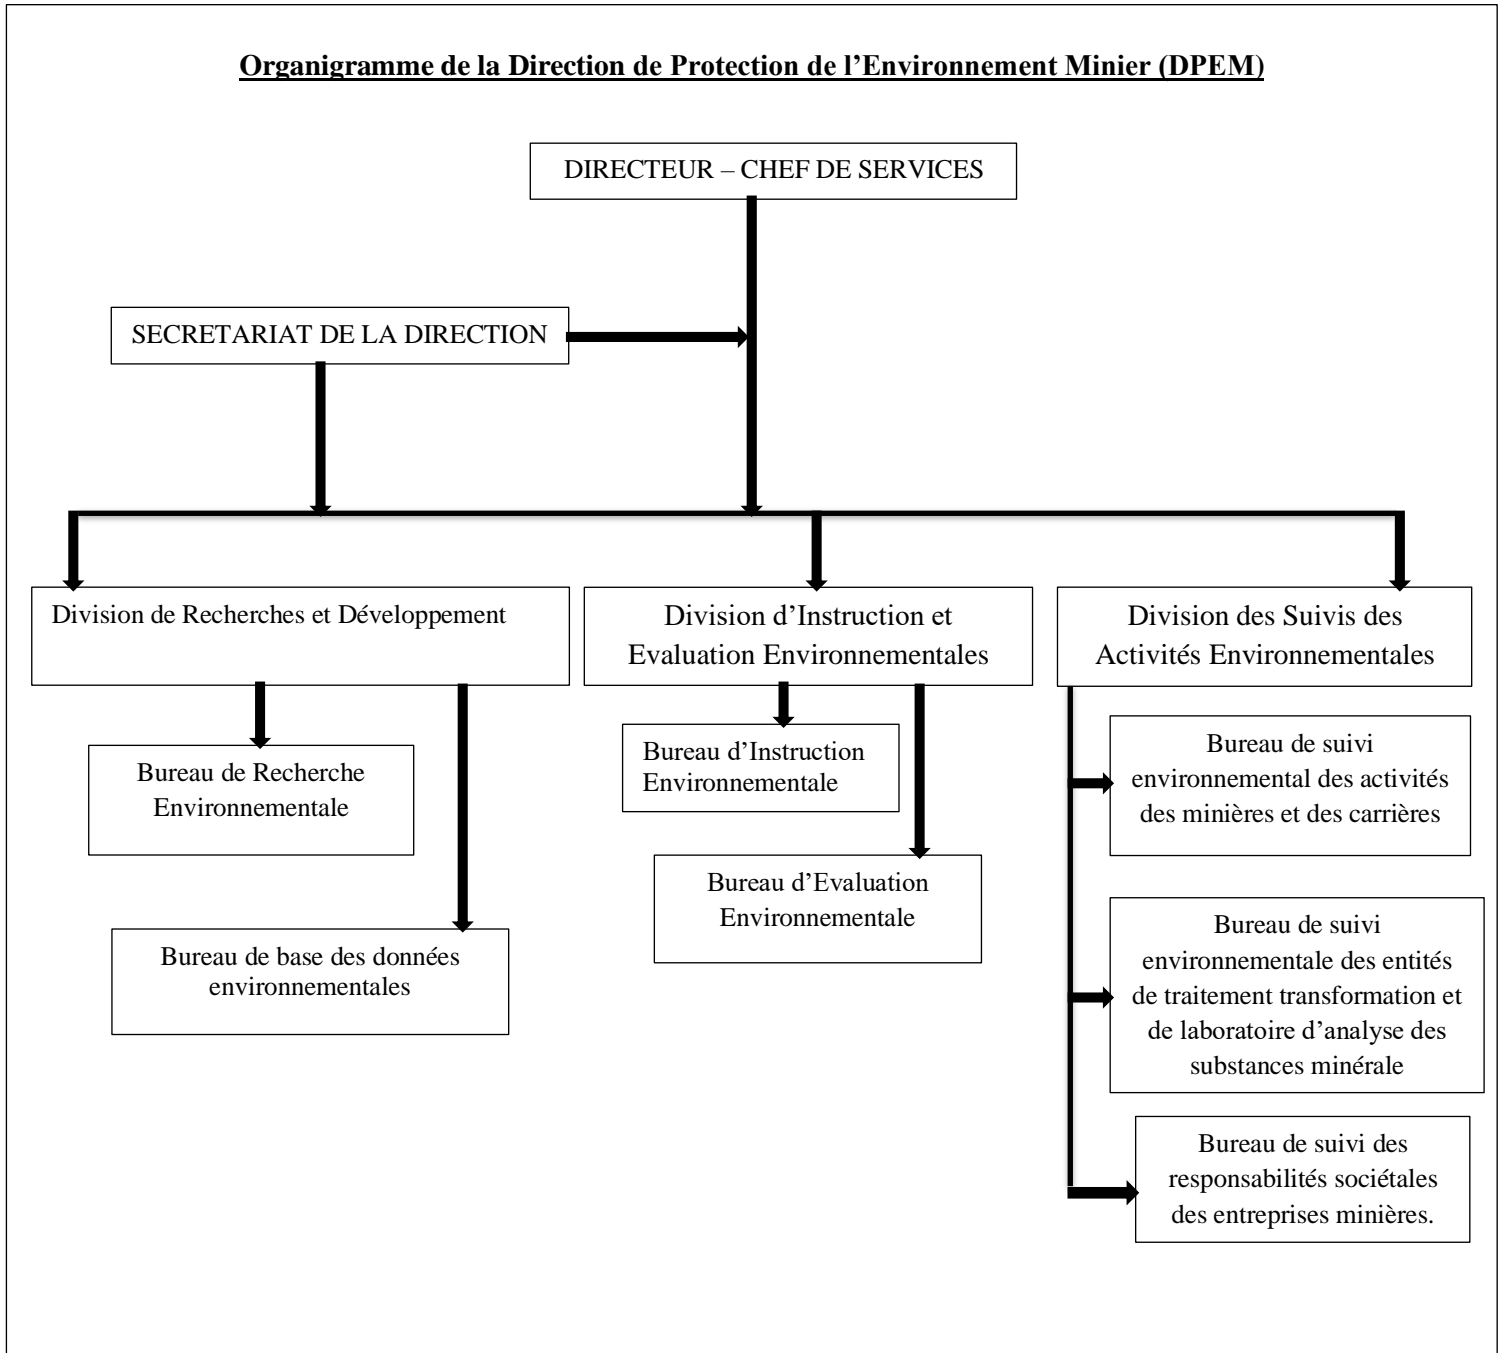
Organigramme de la Direction de Protection de l'Environnement Minier (DPEM)

DIRECTEUR – CHEF DE SERVICES

SECRETARIAT DE LA DIRECTION

Division de Recherches et Développement

Bureau de Recherche Environnementale

Bureau de base des données environnementales

Division d'Instruction et Evaluation Environnementales

Bureau d'Instruction Environnementale

Bureau d'Evaluation Environnementale

Division des Suivis des Activités Environnementales

Bureau de suivi environnemental des activités des minières et des carrières

Bureau de suivi environnementale des entités de traitement transformation et de laboratoire d'analyse des substances minérale

Bureau de suivi des responsabilités sociétales des entreprises minières.